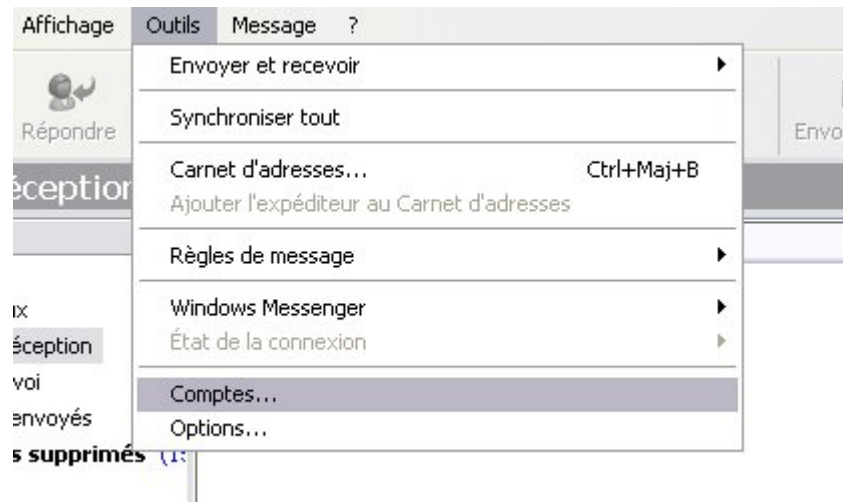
Affichage Outils Message ?

Répondre

éception

ıx
éception
voi
envoyés
s supprimés (1

Envoyer et recevoir
Synchroniser tout
Carnet d'adresses... Ctrl+Maj+B
Ajouter l'expéditeur au Carnet d'adresses
Règles de message
Windows Messenger
État de la connexion
Comptes...
Options...

Envo